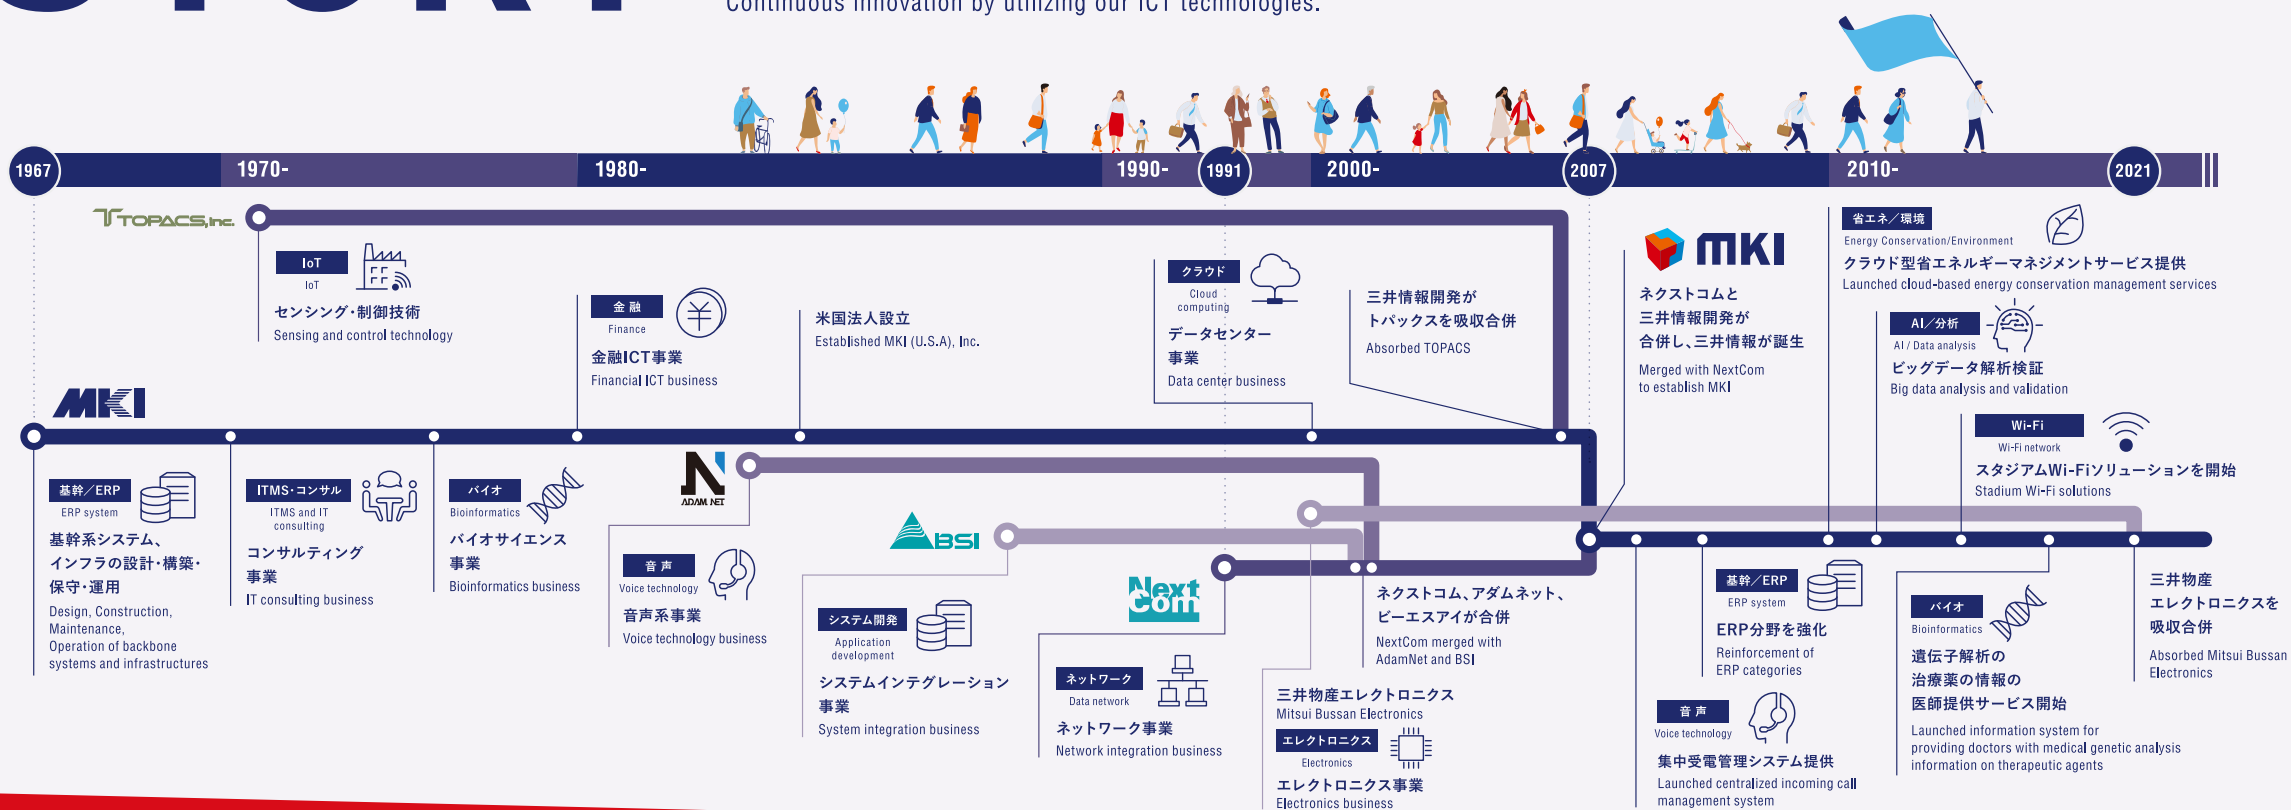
Continuous innovation by utilizing our ICT technologies.

1967
1970-
1980-
1990-
1991
2000-
2007
2010-
2021

TOPACS,Inc.

IoT
IoT
センシング·制御技術
Sensing and control technology

金 融
Finance
金融ICT事業
Financial ICT business

米国法人設立
Established MKI (U.S.A), Inc.

クラウド
Cloud computing
データセンター事業
Data center business

三井情報開発が
トパックスを吸収合併
Absorbed TOPACS

MKI
ネクストコムと
三井情報開発が
合併し、三井情報が誕生
Merged with NextCom to establish MKI

省エネ／環境
Energy Conservation/Environment
クラウド型省エネルギーマネジメントサービス提供
Launched cloud-based energy conservation management services

AI／分析
AI / Data analysis
ビッグデータ解析検証
Big data analysis and validation

Wi-Fi
Wi-Fi network
スタジアムWi-Fiソリューションを開始
Stadium Wi-Fi solutions

MKI

基幹／ERP
ERP system
基幹系システム、
インフラの設計·構築·
保守·運用
Design, Construction, Maintenance, Operation of backbone systems and infrastructures

ITMS·コンサル
ITMS and IT consulting
コンサルティング事業
IT consulting business

バイオ
Bioinformatics
バイオサイエンス事業
Bioinformatics business

ADAM NET

音 声
Voice technology
音声系事業
Voice technology business

BSI

システム開発
Application development
システムインテグレーション事業
System integration business

NextCom

ネットワーク
Data network
ネットワーク事業
Network integration business

ネクストコム、アダムネット、
ビーエスアイが合併
NextCom merged with AdamNet and BSI

三井物産エレクトロニクス
Mitsui Bussan Electronics
エレクトロニクス
Electronics
エレクトロニクス事業
Electronics business

基幹／ERP
ERP system
ERP分野を強化
Reinforcement of ERP categories

音 声
Voice technology
集中受電管理システム提供
Launched centralized incoming call management system

バイオ
Bioinformatics
遺伝子解析の
治療薬の情報の
医師提供サービス開始
Launched information system for providing doctors with medical genetic analysis information on therapeutic agents

三井物産
エレクトロニクスを
吸収合併
Absorbed Mitsui Bussan Electronics